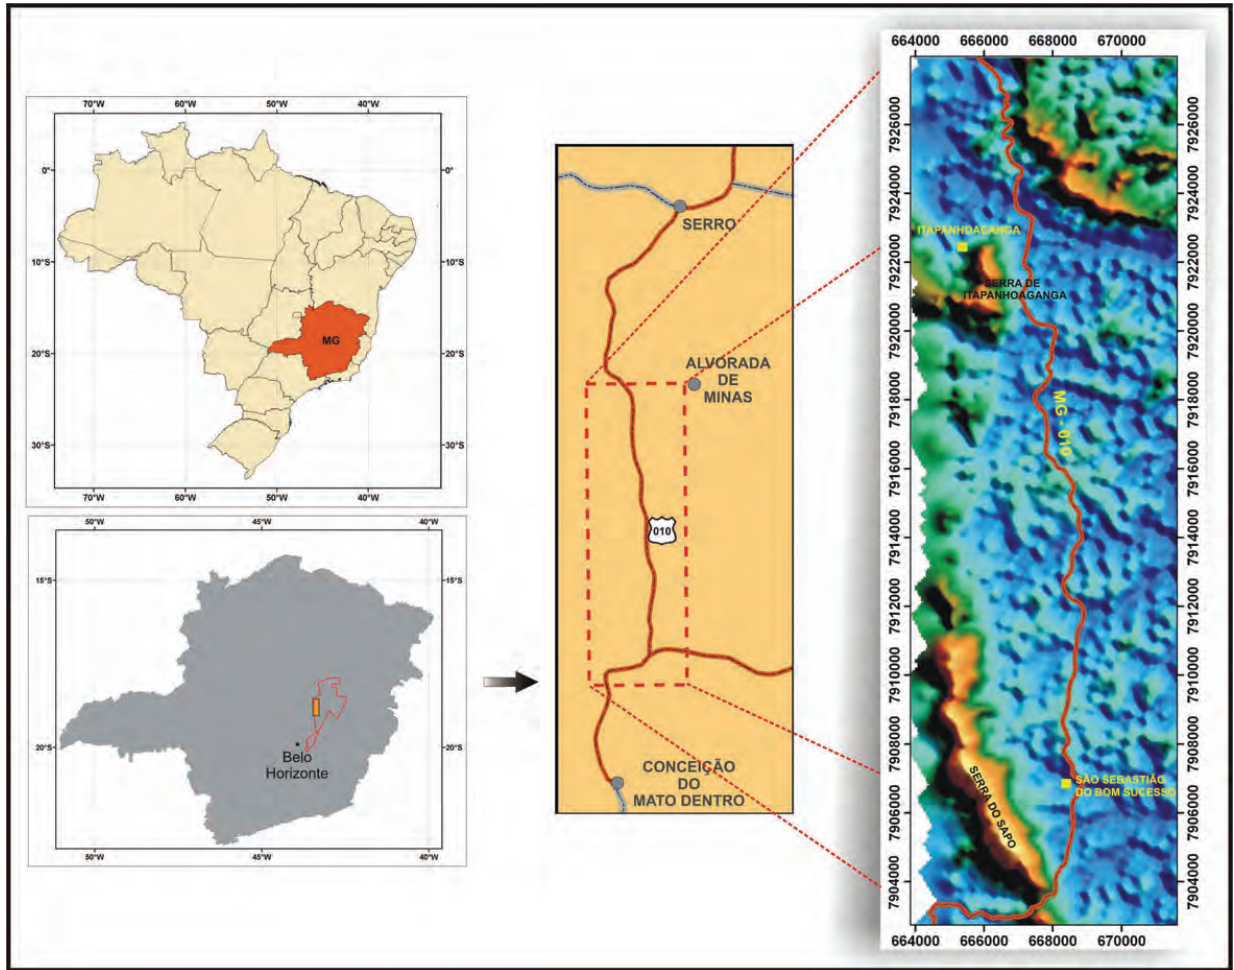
70°W 60°W 50°W 40°W

0° 0°

10°S 10°S

MG

20°S 20°S

30°S 30°S

70°W 60°W 50°W 40°W

50°W 45°W 40°W

15°S 15°S

20°S 20°S

Belo Horizonte

50°W 45°W 40°W

SERRO

ALVORADA DE MINAS

010

CONCEIÇÃO DO MATO DENTRO

664000 666000 668000 670000

7926000 7924000 7922000 7920000 7918000 7916000 7914000 7912000 7910000 7908000 7906000 7904000

ITAPANHOACANGA

SERRA DE ITAPANHOACANGA

MG - 010

SERRA DO SAPO

SÃO SEBASTIÃO DO BOM SUCESSO

7926000 7924000 7922000 7920000 7918000 7916000 7914000 7912000 7910000 7908000 7906000 7904000

664000 666000 668000 670000